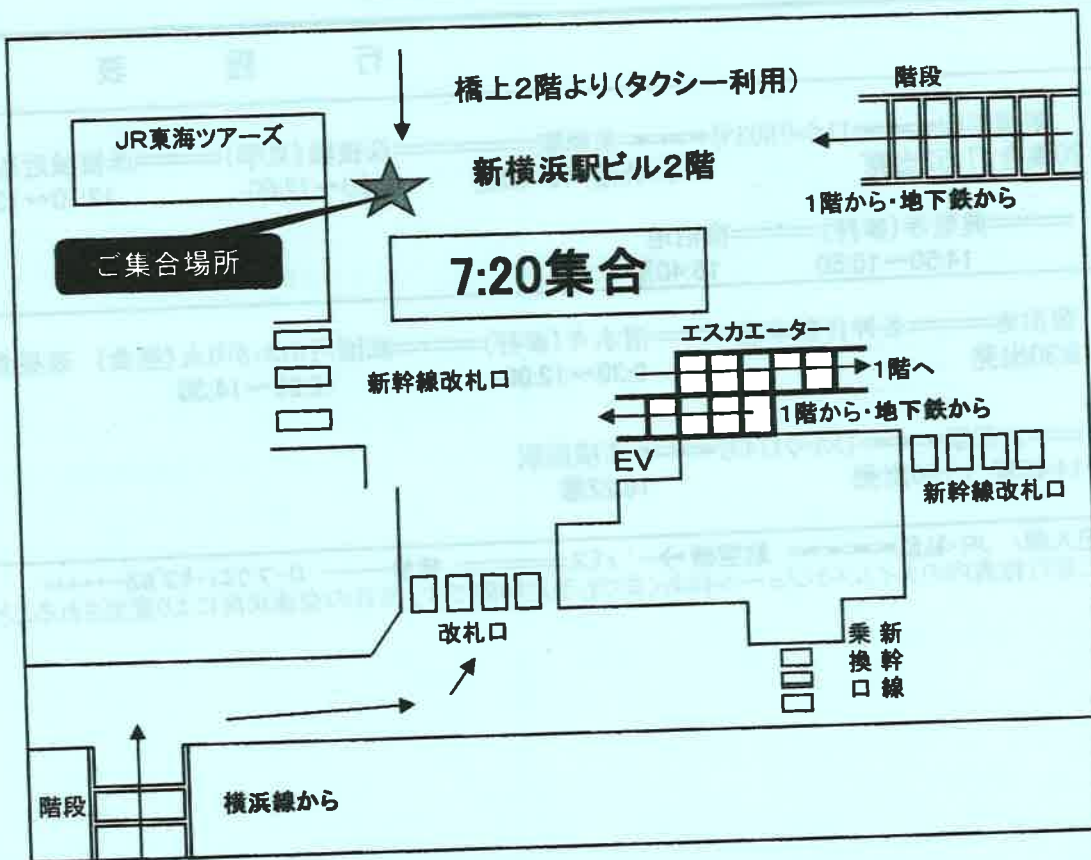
橋上2階より(タクシー利用)

階段

JR東海ツアーズ

新横浜駅ビル2階

1階から・地下鉄から

ご集合場所

7:20集合

エスカエーター

1階へ

新幹線改札口

1階から・地下鉄から

EV

新幹線改札口

改札口

新幹線乗換口

階段

横浜線から